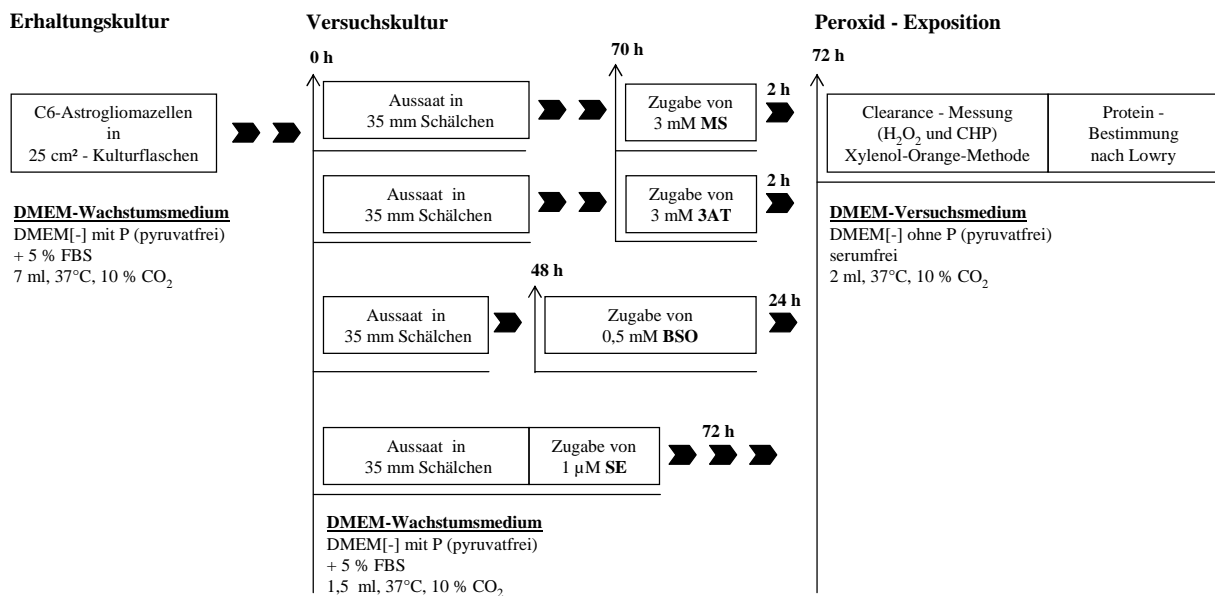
Erhaltungskultur

Versuchskultur

Peroxid - Exposition

0 h

70 h

72 h

C6-Astrogliomazellen in 25 cm² - Kulturflaschen

Aussaat in 35 mm Schälchen

Zugabe von 3 mM **MS**

2 h

Clearance - Messung ($H_2O_2$ und CHP) Xylenol-Orange-Methode

Protein - Bestimmung nach Lowry

Aussaat in 35 mm Schälchen

Zugabe von 3 mM **3AT**

2 h

**DMEM-Wachstumsmedium**
DMEM[-] mit P (pyruvatfrei)
+ 5 % FBS
7 ml, 37°C, 10 % $CO_2$

**DMEM-Versuchsmedium**
DMEM[-] ohne P (pyruvatfrei)
serumfrei
2 ml, 37°C, 10 % $CO_2$

48 h

Aussaat in 35 mm Schälchen

Zugabe von 0,5 mM **BSO**

24 h

Aussaat in 35 mm Schälchen

Zugabe von 1 µM **SE**

72 h

**DMEM-Wachstumsmedium**
DMEM[-] mit P (pyruvatfrei)
+ 5 % FBS
1,5 ml, 37°C, 10 % $CO_2$